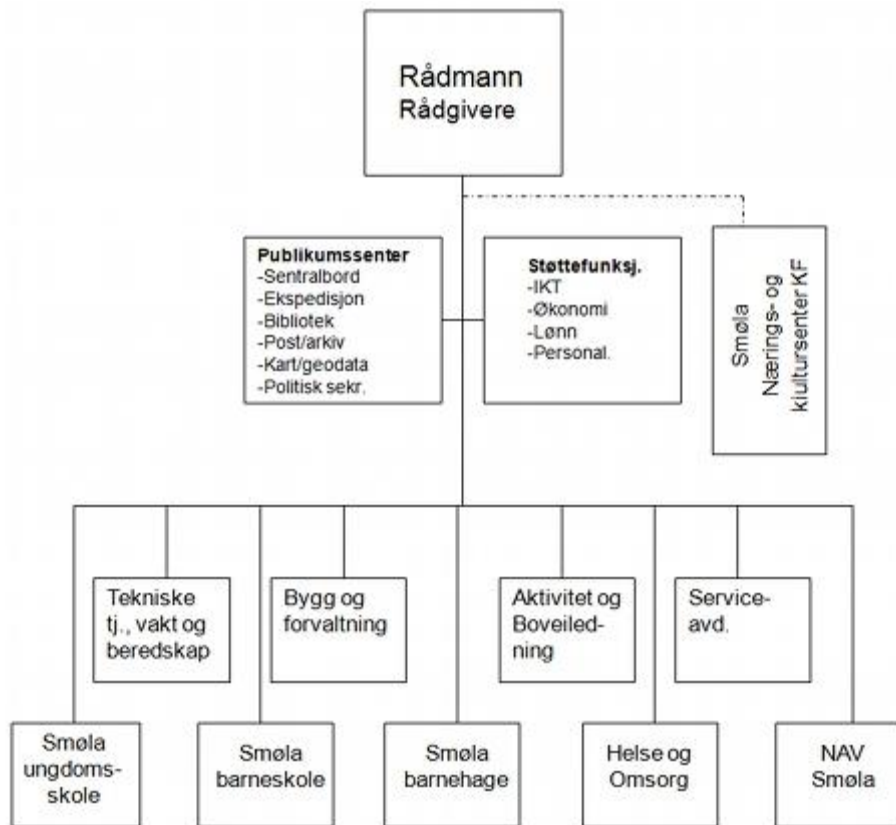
Rådmann
Rådgivere

Publikumssenter
-Sentralbord
-Ekspedisjon
-Bibliotek
-Post/arkiv
-Kart/geodata
-Politisk sekr.

Støttefunksj.
-IKT
-Økonomi
-Lønn
-Personal.

Smøla Nærings- og kiultursenter KF

Tekniske tj., vakt og beredskap

Bygg og forvaltning

Aktivitet og Boveiledning

Serviceavd.

Smøla ungdomsskole

Smøla barneskole

Smøla barnehage

Helse og Omsorg

NAV Smøla